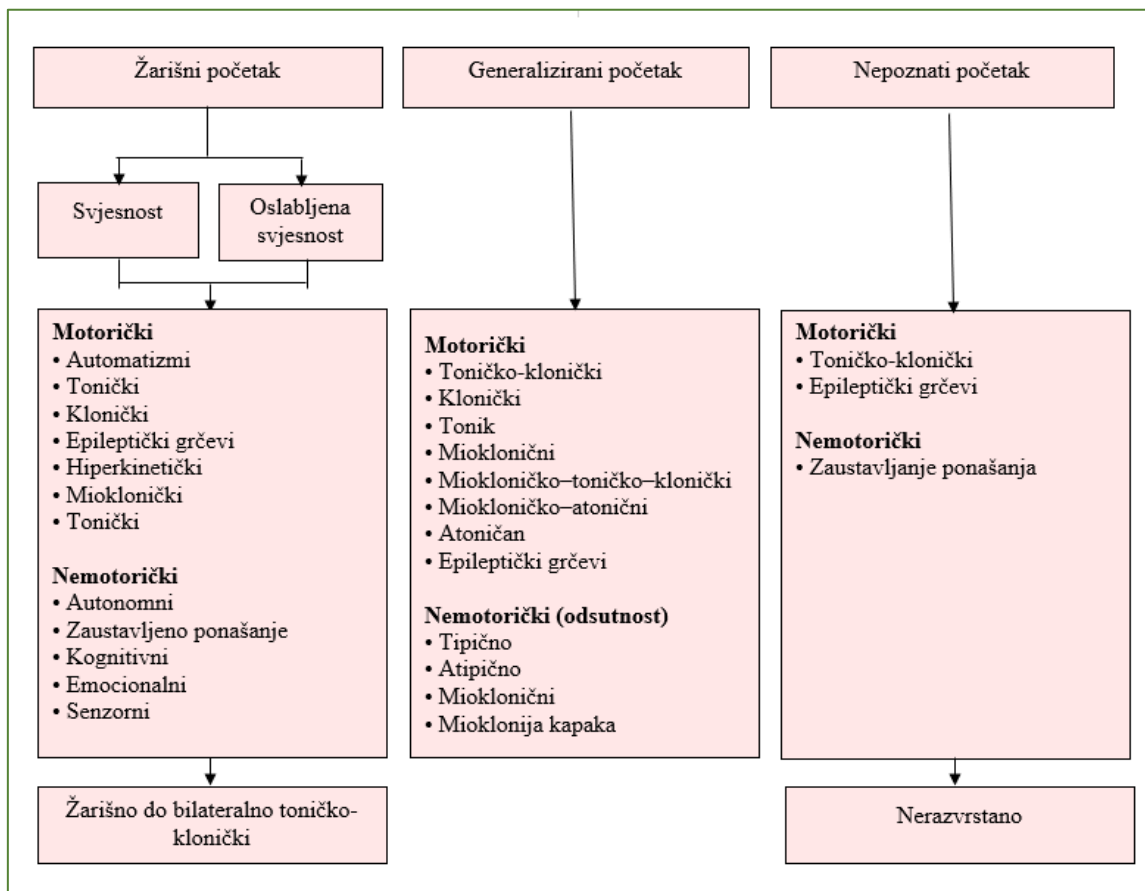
Žarišni početak

Generalizirani početak

Nepoznati početak

Svjesnost

Oslabljena svjesnost

**Motorički**
• Automatizmi
• Tonički
• Klonički
• Epileptički grčevi
• Hiperkinetički
• Mioklonički
• Tonički

**Nemotorički**
• Autonomni
• Zaustavljeno ponašanje
• Kognitivni
• Emocionalni
• Senzorni

Žarišno do bilateralno toničko-klonički

**Motorički**
• Toničko-klonički
• Klonički
• Tonik
• Mioklonični
• Miokloničko–toničko–klonički
• Miokloničko–atonični
• Atoničan
• Epileptički grčevi

**Nemotorički (odsutnost)**
• Tipično
• Atipično
• Mioklonični
• Mioklonija kapaka

**Motorički**
• Toničko-klonički
• Epileptički grčevi

**Nemotorički**
• Zaustavljanje ponašanja

Nerazvrstano